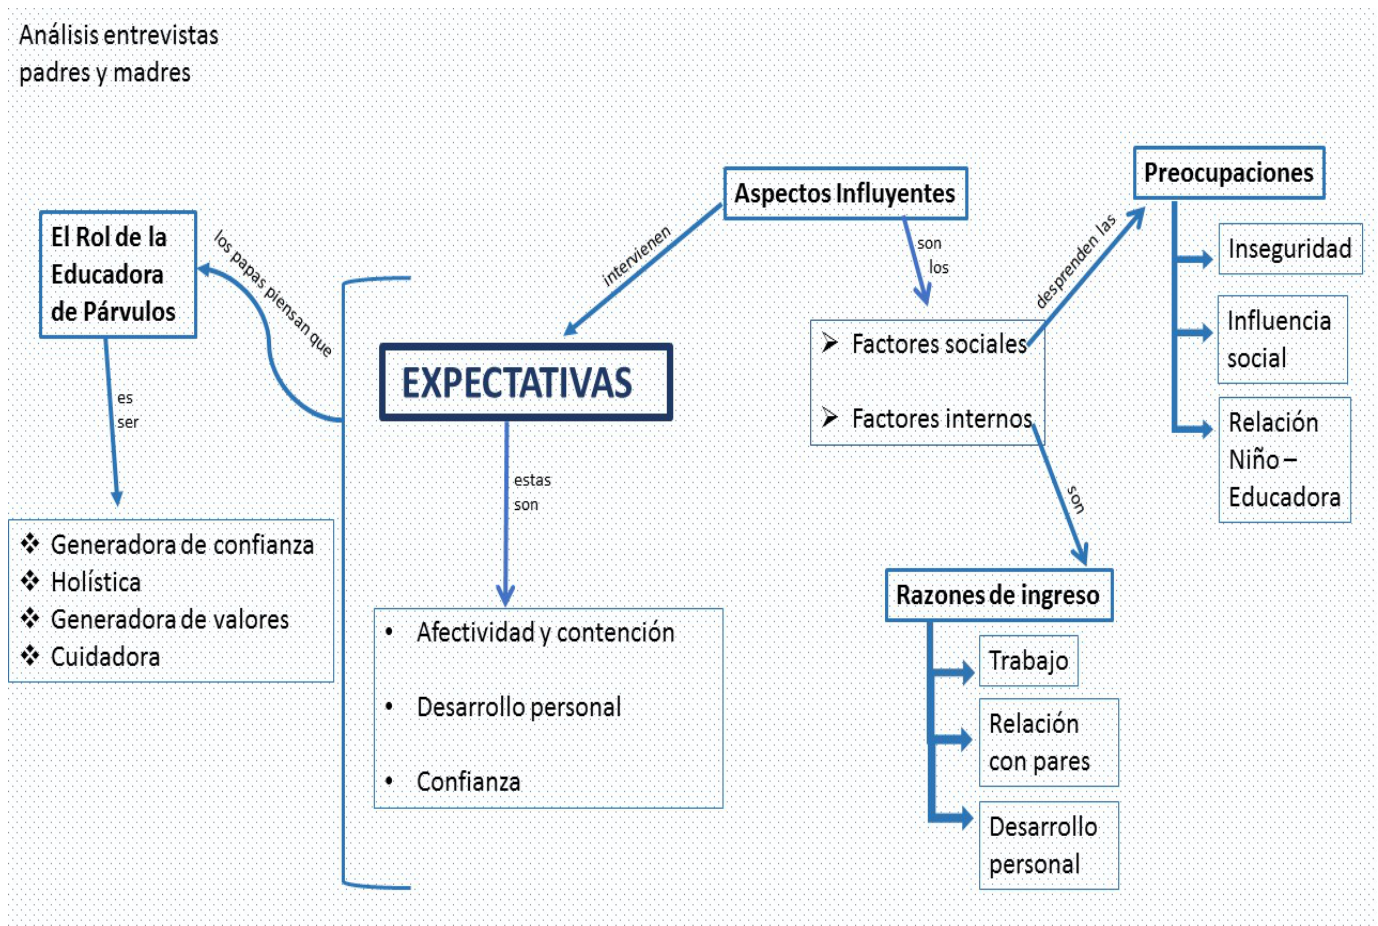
Análisis entrevistas padres y madres

Aspectos Influyentes

intervienen

son los

EXPECTATIVAS

El Rol de la Educadora de Párvulos

los papas piensan que

es ser

❖ Generadora de confianza
❖ Holística
❖ Generadora de valores
❖ Cuidadora

estas son

• Afectividad y contención
• Desarrollo personal
• Confianza

➢ Factores sociales
➢ Factores internos

desprenden las

Preocupaciones

Inseguridad

Influencia social

Relación Niño – Educadora

son

Razones de ingreso

Trabajo

Relación con pares

Desarrollo personal